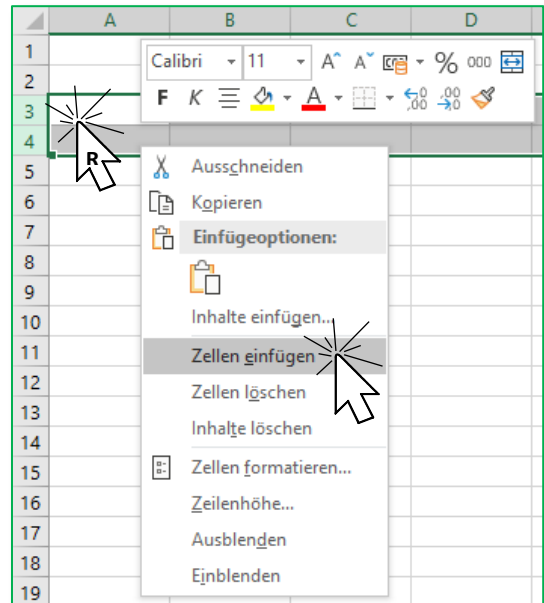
| | A | B | C | D |
|---|---|---|---|---|
| 1 | | | | |
| 2 | | | | |
| 3 | | | | |
| 4 | | | | |
| 5 | | | | |
| 6 | | | | |
| 7 | | | | |
| 8 | | | | |
| 9 | | | | |
| 10 | | | | |
| 11 | | | | |
| 12 | | | | |
| 13 | | | | |
| 14 | | | | |
| 15 | | | | |
| 16 | | | | |
| 17 | | | | |
| 18 | | | | |
| 19 | | | | |

Calibri 11 A A % 000
F K A ,00 ,00

R

Ausschneiden
Kopieren
Einfügeoptionen:
Inhalte einfügen...
Zellen einfügen
Zellen löschen
Inhalte löschen
Zellen formatieren...
Zeilenhöhe...
Ausblenden
Einblenden